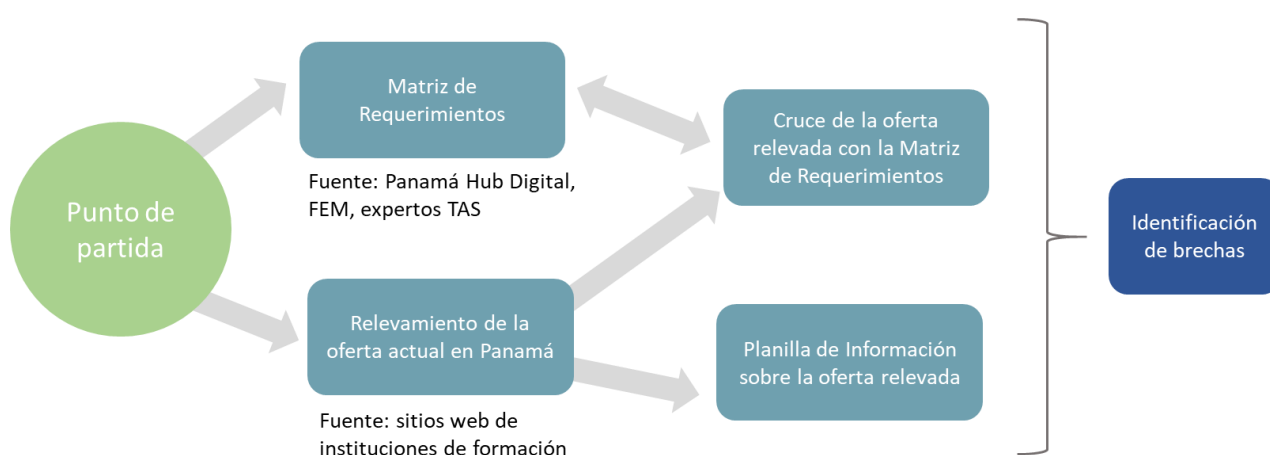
Punto de partida

Matriz de Requerimientos

Fuente: Panamá Hub Digital, FEM, expertos TAS

Relevamiento de la oferta actual en Panamá

Fuente: sitios web de instituciones de formación

Cruce de la oferta relevada con la Matriz de Requerimientos

Planilla de Información sobre la oferta relevada

Identificación de brechas